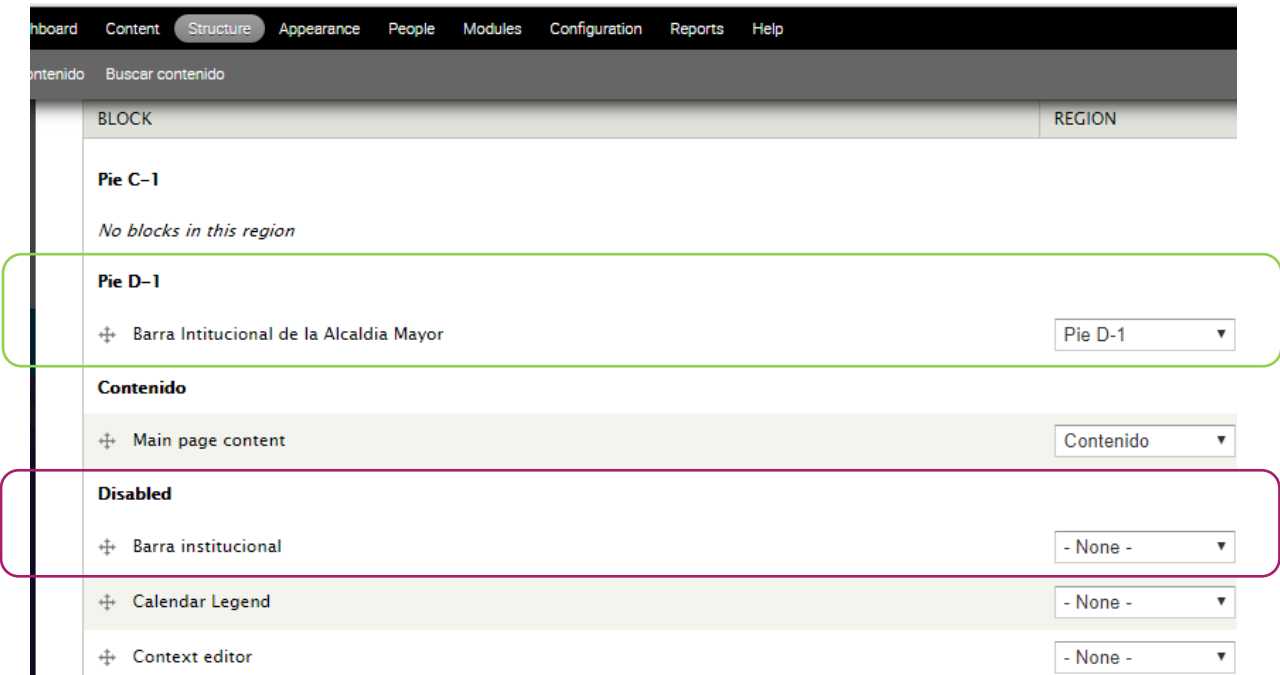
hboard Content Structure Appearance People Modules Configuration Reports Help

ontenido Buscar contenido

| BLOCK | REGION |
|---|---|
| **Pie C-1** | |
| *No blocks in this region* | |
| **Pie D-1** | |
| Barra Intitucional de la Alcaldia Mayor | Pie D-1 |
| **Contenido** | |
| Main page content | Contenido |
| **Disabled** | |
| Barra institucional | - None - |
| Calendar Legend | - None - |
| Context editor | - None - |